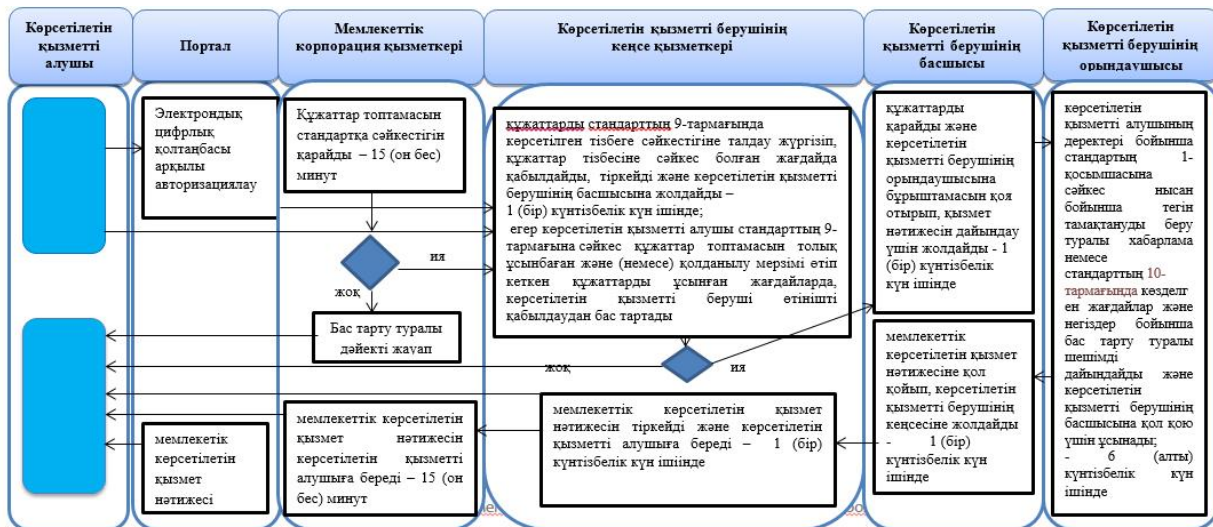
Көрсетілетін қызметті алушы

Портал

Мемлекеттік корпорация қызметкері

Көрсетілетін қызметті берушінің кеңсе қызметкері

Көрсетілетін қызметті берушінің басшысы

Көрсетілетін қызметті берушінің орындаушысы

Электрондық цифрлық қолтаңбасы арқылы авторизациялау

Құжаттар топтамасын стандартқа сәйкестігін қарайды – 15 (он бес) минут

құжаттарды стандарттың 9-тармағында көрсетілген тізбеге сәйкестігіне талдау жүргізіп, құжаттар тізбесіне сәйкес болған жағдайда қабылдайды, тіркейді және көрсетілетін қызметті берушінің басшысына жолдайды – 1 (бір) күнтізбелік күн ішінде;
егер көрсетілетін қызметті алушы стандарттың 9-тармағына сәйкес құжаттар топтамасын толық ұсынбаған және (немесе) қолданылу мерзімі өтіп кеткен құжаттарды ұсынған жағдайларда, көрсетілетін қызметті беруші өтінішті қабылдаудан бас тартады

құжаттарды қарайды және көрсетілетін қызметті берушінің орындаушысына бұрыштамасын қоя отырып, қызмет нәтижесін дайындау үшін жолдайды - 1 (бір) күнтізбелік күн ішінде

көрсетілетін қызметті алушының деректері бойынша стандарттың 1-қосымшасына сәйкес нысан бойынша тегін тамақтануды беру туралы хабарлама немесе стандарттың 10-тармағында көзделген жағдайлар және негіздер бойынша бас тарту туралы шешімді дайындайды және көрсетілетін қызметті берушінің басшысына қол қою үшін ұсынады;
- 6 (алты) күнтізбелік күн ішінде

ия

жоқ

Бас тарту туралы дәйекті жауап

жоқ

ия

мемлекеттік көрсетілетін қызмет нәтижесіне қол қойып, көрсетілетін қызметті берушінің кеңсесіне жолдайды - 1 (бір) күнтізбелік күн ішінде

мемлекеттік көрсетілетін қызмет нәтижесін тіркейді және көрсетілетін қызметті алушыға береді – 1 (бір) күнтізбелік күн ішінде

мемлекеттік көрсетілетін қызмет нәтижесін көрсетілетін қызметті алушыға береді – 15 (он бес) минут

мемлекетік көрсетілетін қызмет нәтижесі